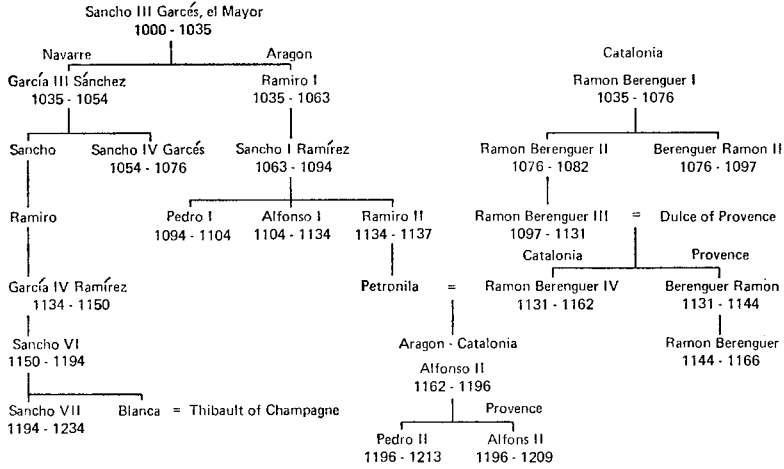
Sancho III Garcés, el Mayor
1000 - 1035

Navarre

Aragon

García III Sánchez
1035 - 1054

Ramiro I
1035 - 1063

Sancho

Sancho IV Garcés
1054 - 1076

Sancho I Ramírez
1063 - 1094

Ramiro

Pedro I
1094 - 1104

Alfonso I
1104 - 1134

Ramiro II
1134 - 1137

García IV Ramírez
1134 - 1150

Petronila =

Sancho VI
1150 - 1194

Sancho VII
1194 - 1234

Blanca = Thibault of Champagne

Catalonia

Ramon Berenguer I
1035 - 1076

Ramon Berenguer II
1076 - 1082

Berenguer Ramon II
1076 - 1097

Ramon Berenguer III
1097 - 1131

= Dulce of Provence

Catalonia

Provence

Ramon Berenguer IV
1131 - 1162

Berenguer Ramon
1131 - 1144

Ramon Berenguer
1144 - 1166

Aragon - Catalonia
Alfonso II
1162 - 1196

Provence

Pedro II
1196 - 1213

Alfons II
1196 - 1209